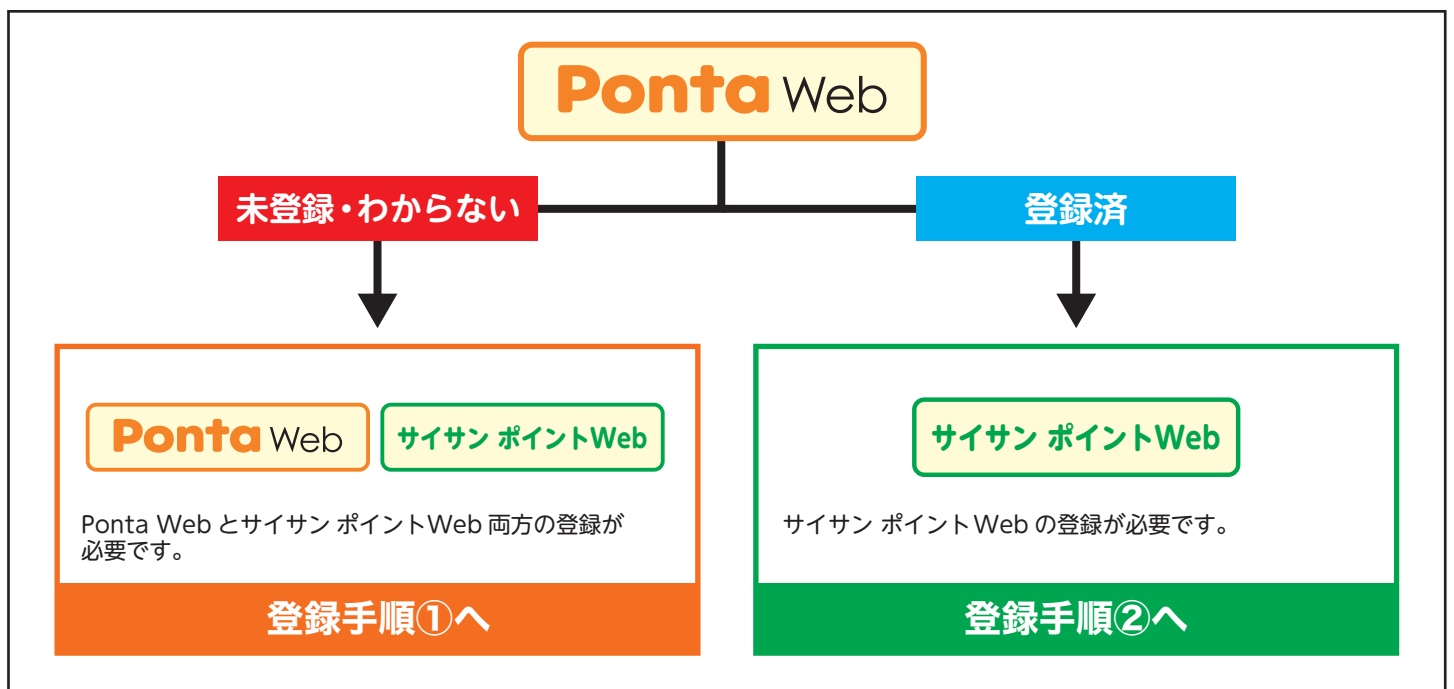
Ponta Web

未登録・わからない

登録済

Ponta Web

サイサン ポイントWeb

Ponta Web とサイサン ポイントWeb 両方の登録が必要です。

登録手順①へ

サイサン ポイントWeb

サイサン ポイントWeb の登録が必要です。

登録手順②へ